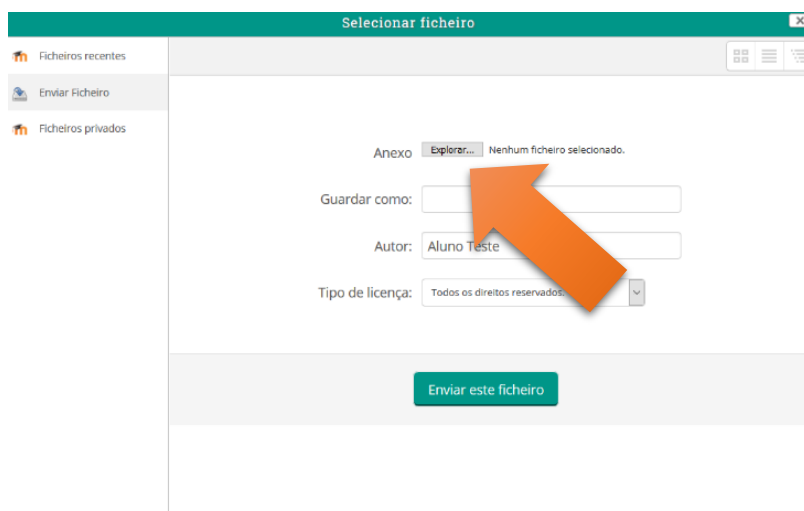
Selecionar ficheiro

Ficheiros recentes
Enviar Ficheiro
Ficheiros privados

Anexo Explorar... Nenhum ficheiro selecionado.

Guardar como:

Autor: Aluno Teste

Tipo de licença: Todos os direitos reservados.

Enviar este ficheiro